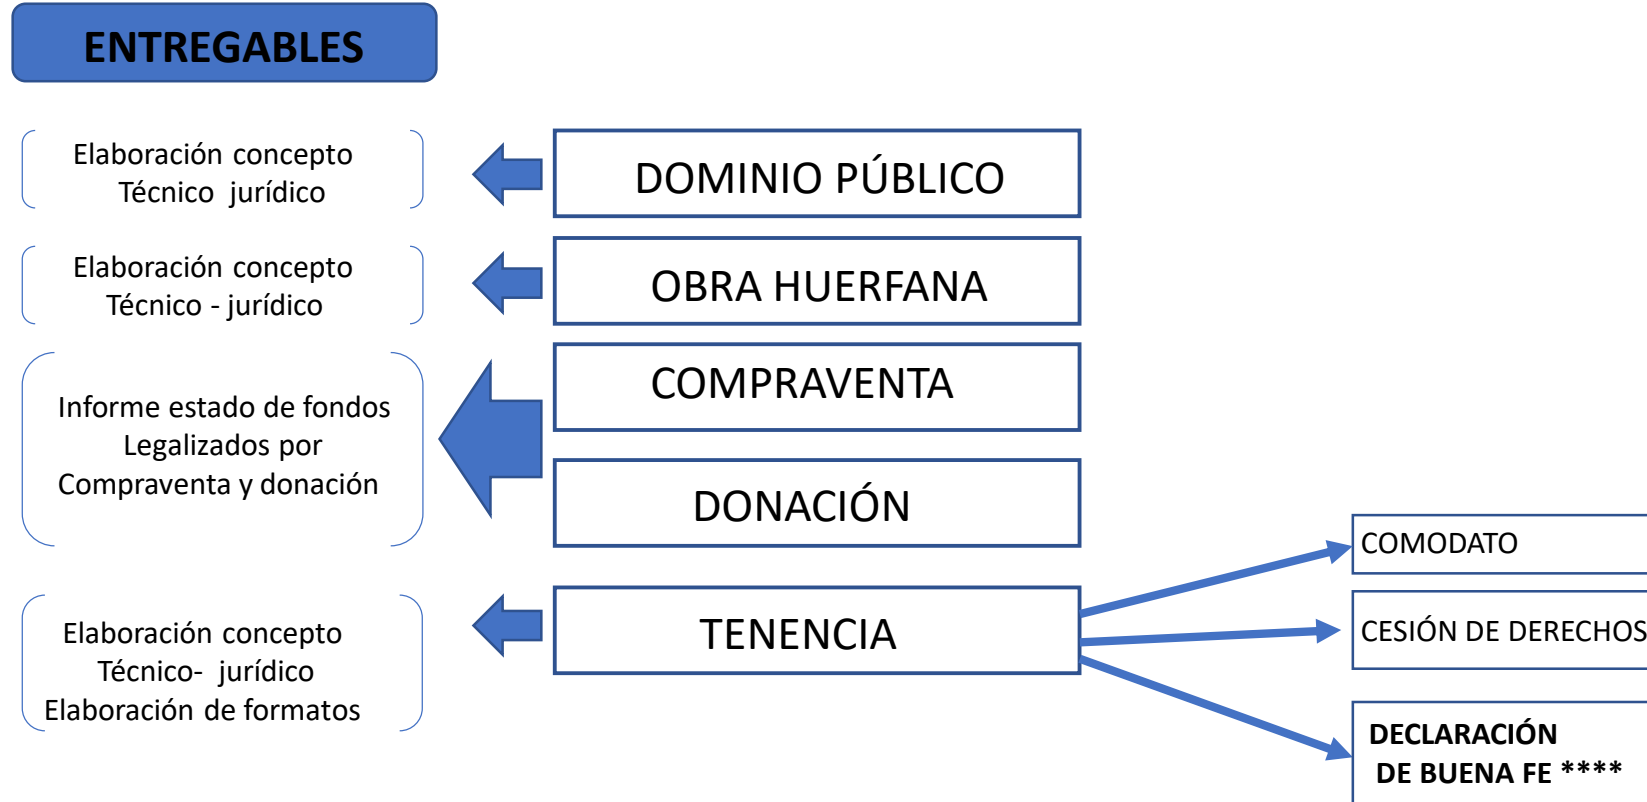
ENTREGABLES

Elaboración concepto Técnico jurídico

DOMINIO PÚBLICO

Elaboración concepto Técnico - jurídico

OBRA HUERFANA

Informe estado de fondos Legalizados por Compraventa y donación

COMPRAVENTA

DONACIÓN

Elaboración concepto Técnico- jurídico Elaboración de formatos

TENENCIA

COMODATO

CESIÓN DE DERECHOS

DECLARACIÓN DE BUENA FE ****